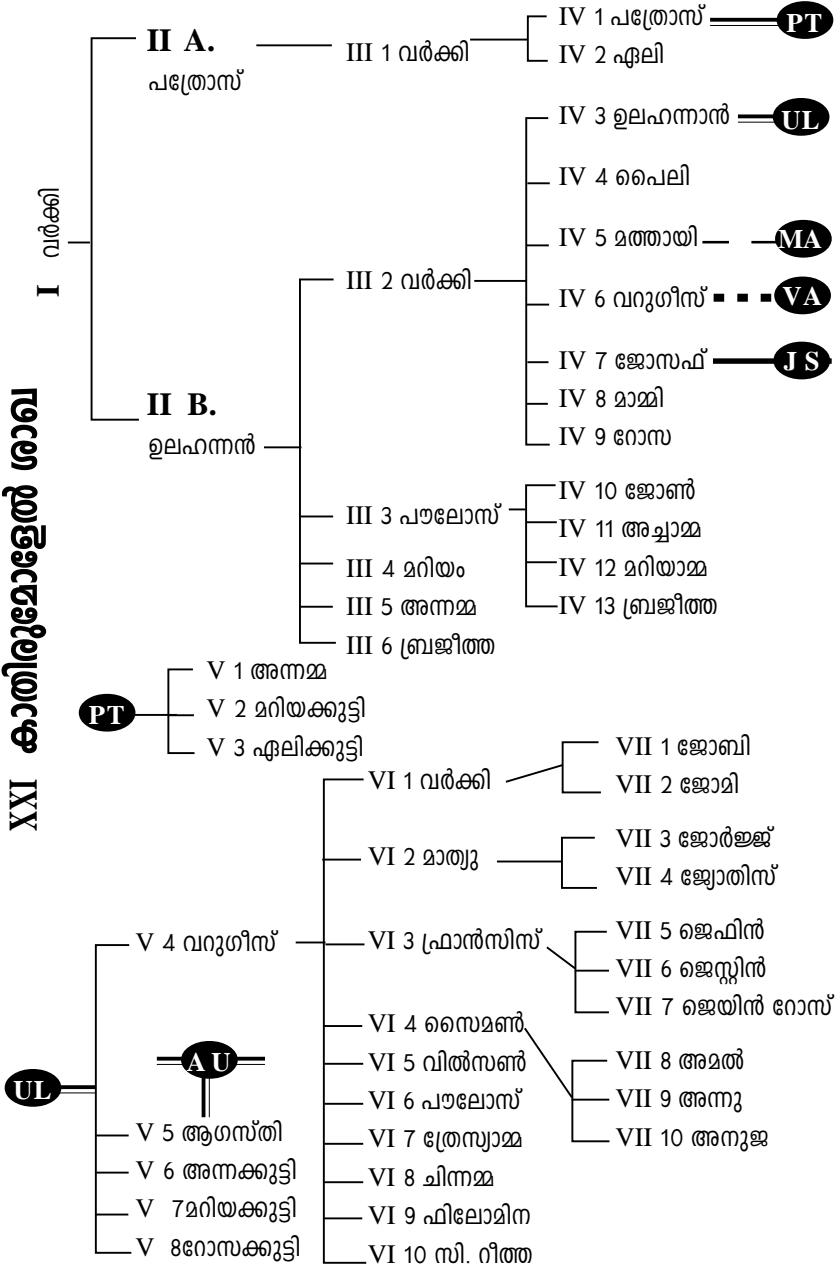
XXI കാതിരുമോളേൽ ശാഖ

I വർക്കി

II A. പത്രോസ്

III 1 വർക്കി

IV 1 പത്രോസ് PT

IV 2 ഏലി

II B. ഉലഹന്നൻ

III 2 വർക്കി

IV 3 ഉലഹന്നാൻ UL

IV 4 പൈലി

IV 5 മത്തായി MA

IV 6 വറുഗീസ് VA

IV 7 ജോസഫ് J S

IV 8 മാമ്മി

IV 9 റോസ

III 3 പൗലോസ്

IV 10 ജോൺ

IV 11 അച്ചാമ്മ

IV 12 മറിയാമ്മ

IV 13 ബ്രജീത്ത

III 4 മറിയം

III 5 അന്നമ്മ

III 6 ബ്രജീത്ത

PT

V 1 അന്നമ്മ

V 2 മറിയക്കുട്ടി

V 3 ഏലിക്കുട്ടി

UL

V 4 വറുഗീസ്

VI 1 വർക്കി

VII 1 ജോബി

VII 2 ജോമി

VI 2 മാത്യു

VII 3 ജോർജ്ജ്

VII 4 ജ്യോതിസ്

VI 3 ഫ്രാൻസിസ്

VII 5 ജെഫിൻ

VII 6 ജെസ്റ്റിൻ

VII 7 ജെയിൻ റോസ്

VI 4 സൈമൺ

VII 8 അമൽ

VII 9 അന്നു

VII 10 അനുജ

VI 5 വിൽസൺ

VI 6 പൗലോസ്

VI 7 ത്രേസ്യാമ്മ

VI 8 ചിന്നമ്മ

VI 9 ഫിലോമിന

VI 10 സി. റീത്ത

A U

V 5 ആഗസ്തി

V 6 അന്നക്കുട്ടി

V 7മറിയക്കുട്ടി

V 8റോസക്കുട്ടി